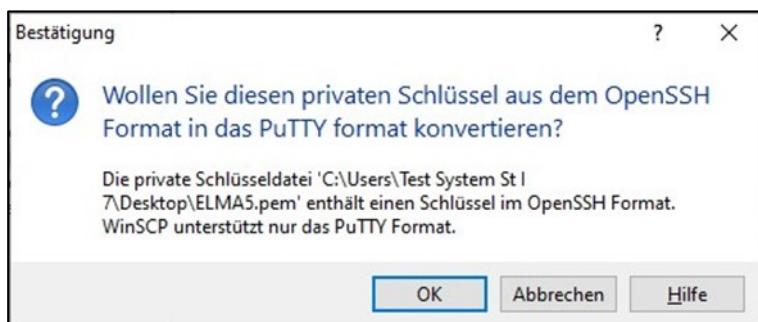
Bestätigung

?

×

Wollen Sie diesen privaten Schlüssel aus dem OpenSSH Format in das PuTTY format konvertieren?

Die private Schlüsseldatei 'C:\Users\Test System St I 7\Desktop\ELMA5.pem' enthält einen Schlüssel im OpenSSH Format. WinSCP unterstützt nur das PuTTY Format.

OK

Abbrechen

Hilfe